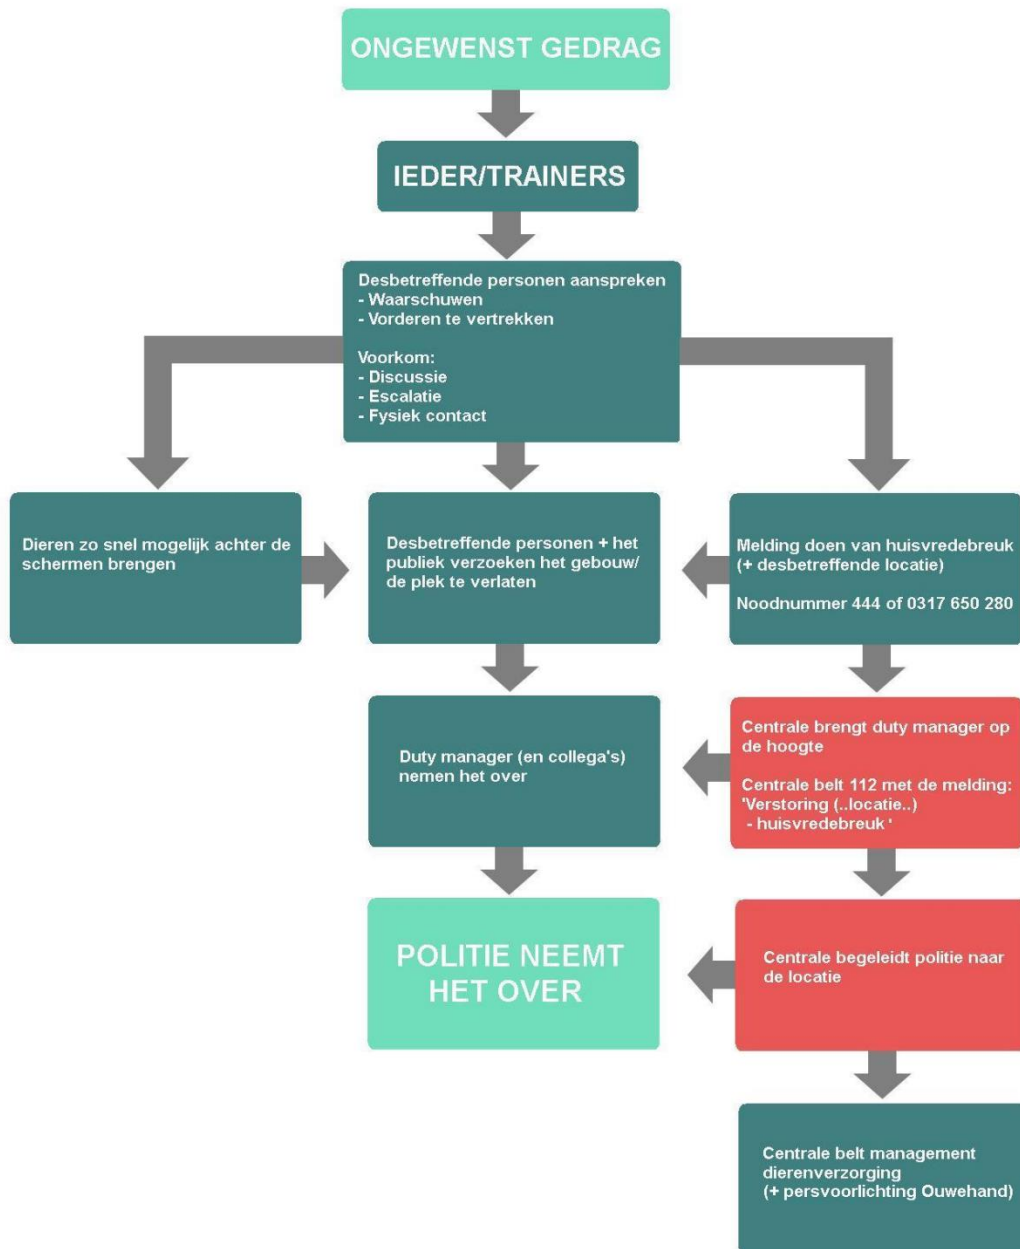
ONGEWENST GEDRAG

IEDER/TRAINERS

Desbetreffende personen aanspreken
- Waarschuwen
- Vorderen te vertrekken

Voorkom:
- Discussie
- Escalatie
- Fysiek contact

Dieren zo snel mogelijk achter de schermen brengen

Desbetreffende personen + het publiek verzoeken het gebouw/ de plek te verlaten

Melding doen van huisvredebreuk (+ desbetreffende locatie)

Noodnummer 444 of 0317 650 280

Duty manager (en collega's) nemen het over

Centrale brengt duty manager op de hoogte

Centrale belt 112 met de melding: 'Verstoring (..locatie..) - huisvredebreuk'

POLITIE NEEMT HET OVER

Centrale begeleidt politie naar de locatie

Centrale belt management dierenverzorging (+ persvoorlichting Ouwehand)